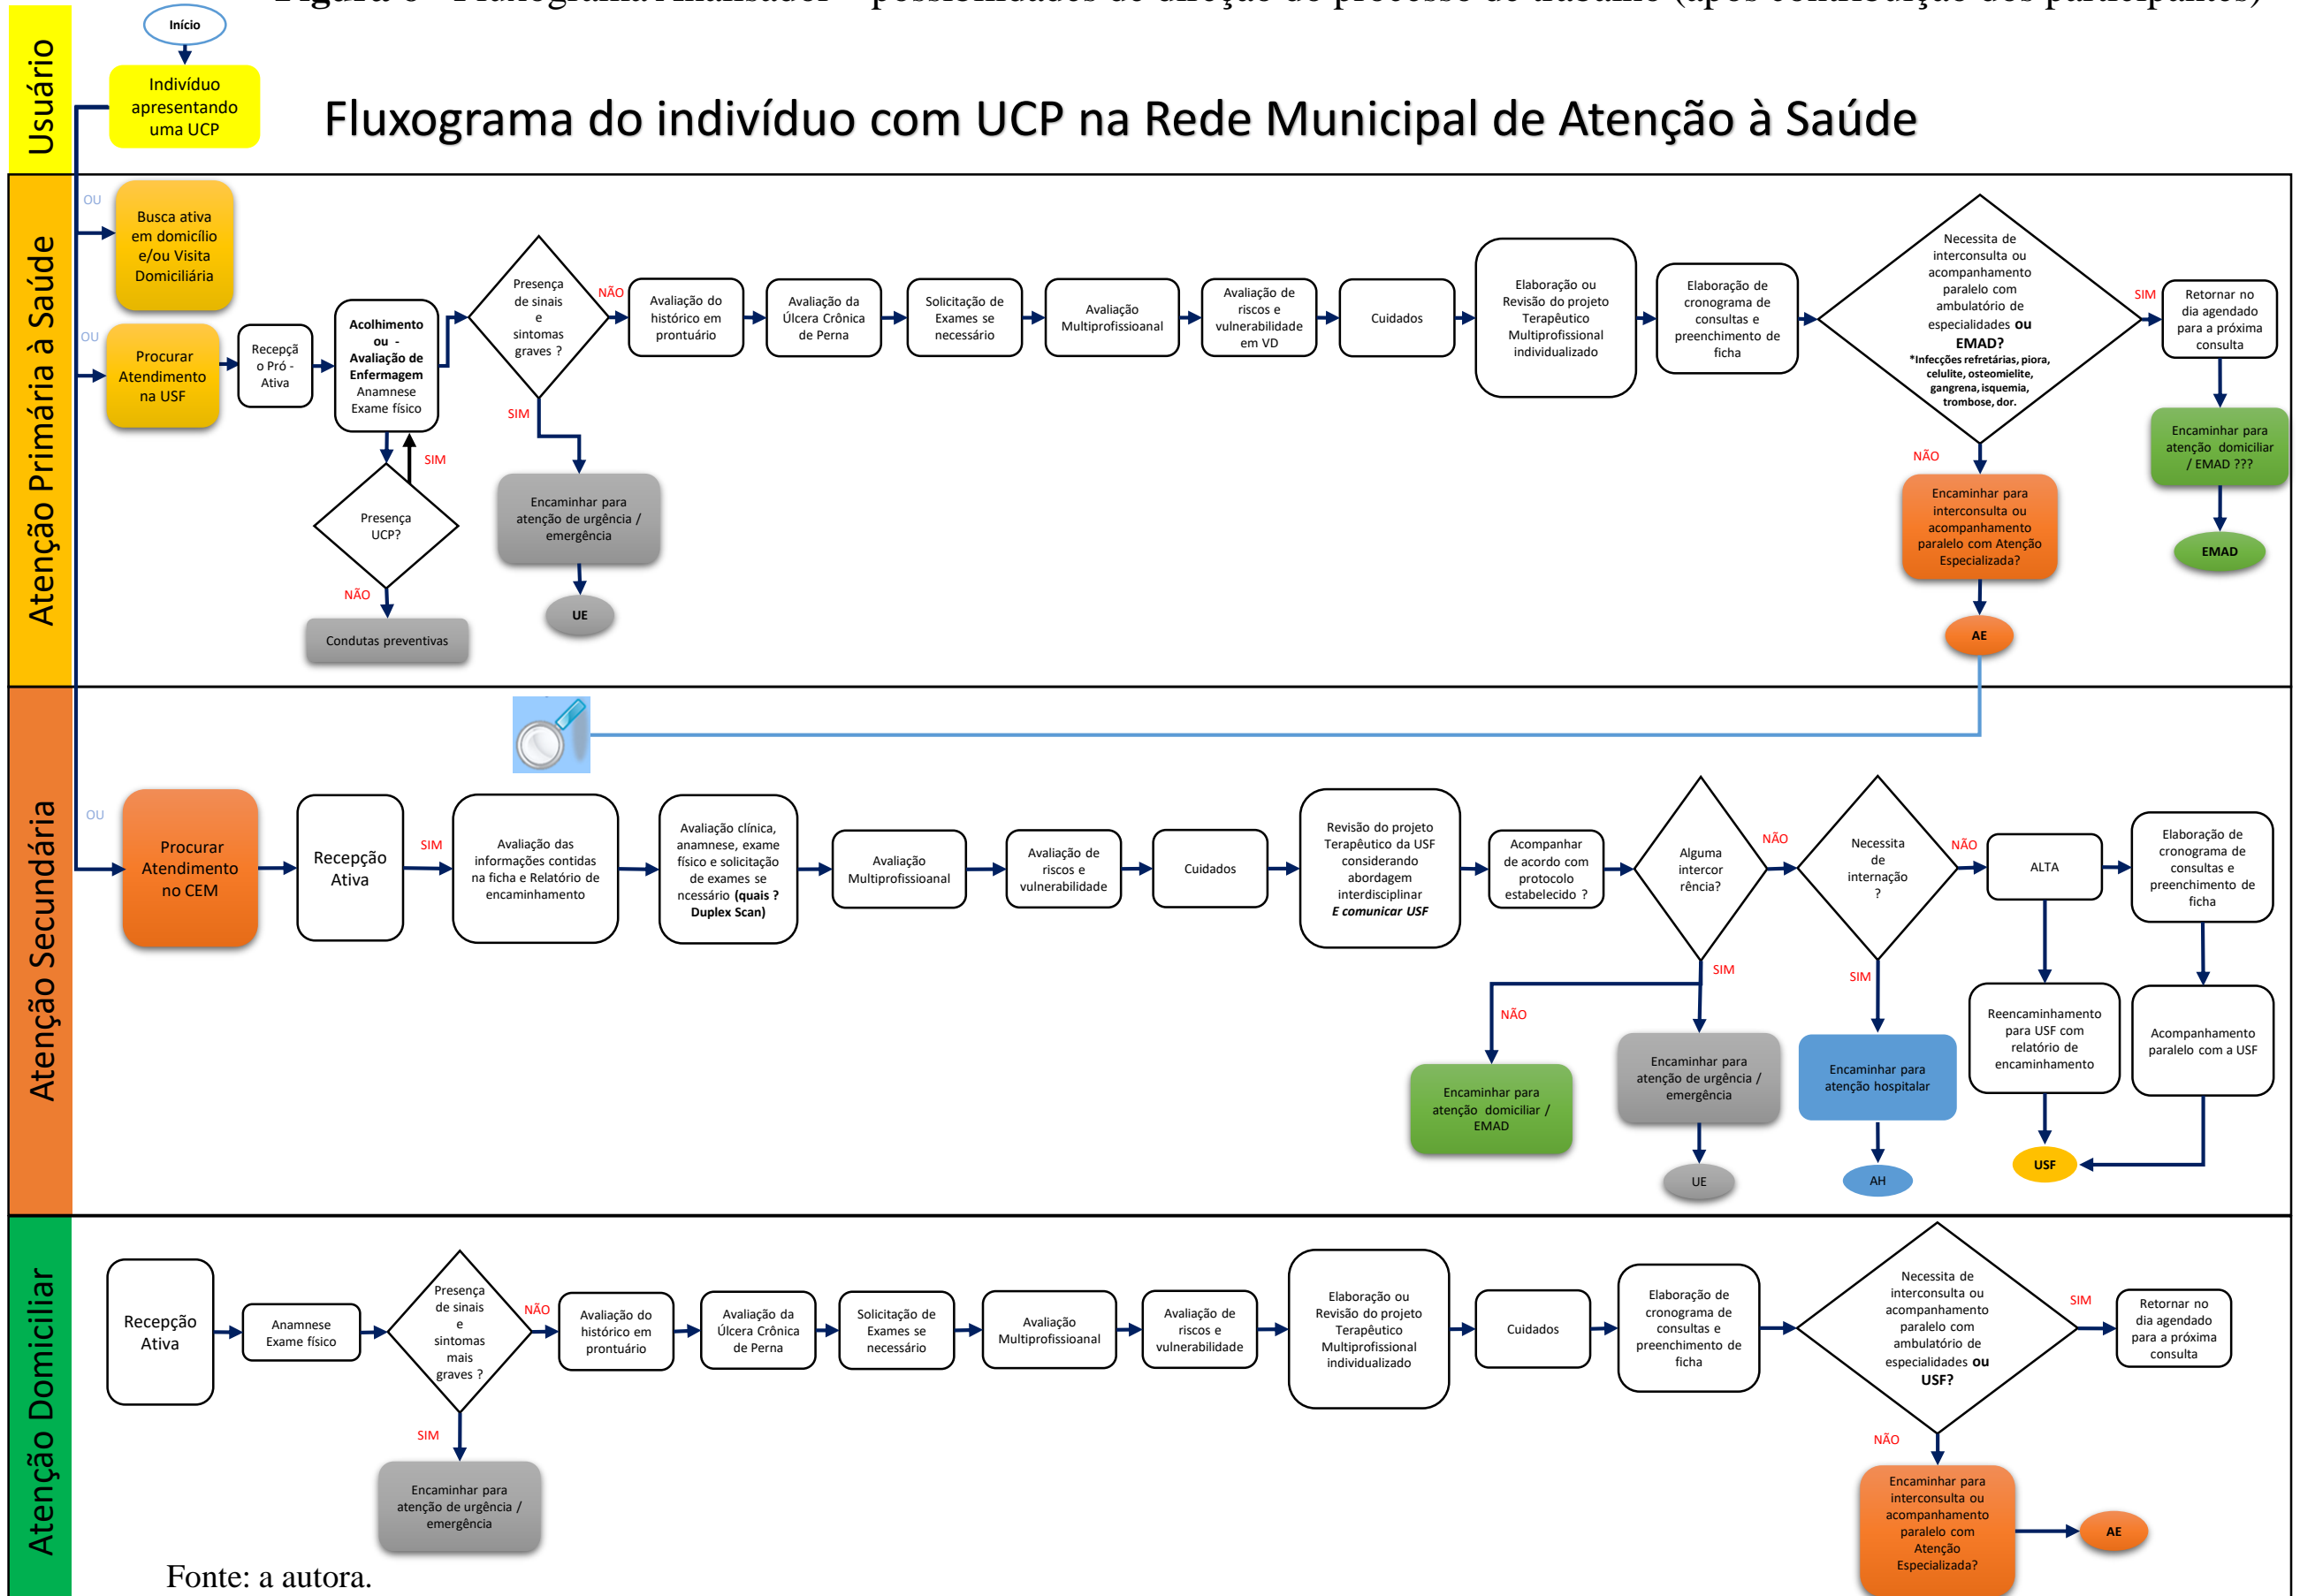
Figura 6 – Fluxograma Analisador – possibilidades de direção do processo de trabalho (após contribuição dos participantes)

Usuário

Início

Indivíduo apresentando uma UCP

Fluxograma do indivíduo com UCP na Rede Municipal de Atenção à Saúde

Atenção Primária à Saúde

OU

Busca ativa em domicílio e/ou Visita Domiciliária

OU

Procurar Atendimento na USF

Recepção Pró - Ativa

Acolhimento ou - Avaliação de Enfermagem Anamnese Exame físico

SIM

Presença UCP?

NÃO

Condutas preventivas

Presença de sinais e sintomas graves ?

NÃO

SIM

Encaminhar para atenção de urgência / emergência

UE

Avaliação do histórico em prontuário

Avaliação da Úlcera Crônica de Perna

Solicitação de Exames se necessário

Avaliação Multiprofissioanal

Avaliação de riscos e vulnerabilidade em VD

Cuidados

Elaboração ou Revisão do projeto Terapêutico Multiprofissional individualizado

Elaboração de cronograma de consultas e preenchimento de ficha

Necessita de interconsulta ou acompanhamento paralelo com ambulatório de especialidades ou EMAD?
*Infecções refretárias, piora, celulite, osteomielite, gangrena, isquemia, trombose, dor.

SIM

Retornar no dia agendado para a próxima consulta

Encaminhar para atenção domiciliar / EMAD ???

EMAD

NÃO

Encaminhar para interconsulta ou acompanhamento paralelo com Atenção Especializada?

AE

Atenção Secundária

OU

Procurar Atendimento no CEM

Recepção Ativa

SIM

Avaliação das informações contidas na ficha e Relatório de encaminhamento

Avaliação clínica, anamnese, exame físico e solicitação de exames se ncessário (quais ? Duplex Scan)

Avaliação Multiprofissioanal

Avaliação de riscos e vulnerabilidade

Cuidados

Revisão do projeto Terapêutico da USF considerando abordagem interdisciplinar E comunicar USF

Acompanhar de acordo com protocolo estabelecido ?

Alguma intercorrência?

NÃO

SIM

NÃO

Encaminhar para atenção domiciliar / EMAD

Encaminhar para atenção de urgência / emergência

UE

Necessita de internação ?

NÃO

SIM

Encaminhar para atenção hospitalar

AH

ALTA

Reencaminhamento para USF com relatório de encaminhamento

USF

Elaboração de cronograma de consultas e preenchimento de ficha

Acompanhamento paralelo com a USF

Atenção Domiciliar

Recepção Ativa

Anamnese Exame físico

Presença de sinais e sintomas mais graves ?

NÃO

SIM

Encaminhar para atenção de urgência / emergência

Avaliação do histórico em prontuário

Avaliação da Úlcera Crônica de Perna

Solicitação de Exames se necessário

Avaliação Multiprofissioanal

Avaliação de riscos e vulnerabilidade

Elaboração ou Revisão do projeto Terapêutico Multiprofissional individualizado

Cuidados

Elaboração de cronograma de consultas e preenchimento de ficha

Necessita de interconsulta ou acompanhamento paralelo com ambulatório de especialidades ou USF?

SIM

Retornar no dia agendado para a próxima consulta

NÃO

Encaminhar para interconsulta ou acompanhamento paralelo com Atenção Especializada?

AE

Fonte: a autora.